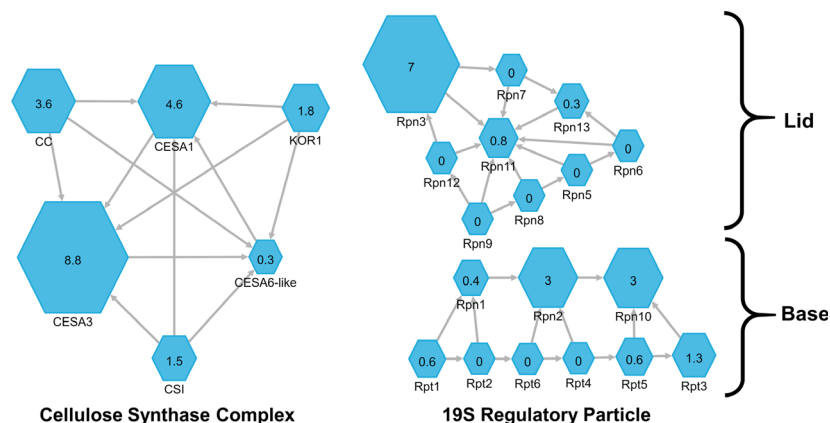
3.6
CC
4.6
CESA1
1.8
KOR1
8.8
CESA3
0.3
CESA6-like
1.5
CSI
Cellulose Synthase Complex

7
Rpn3
0
Rpn7
0.3
Rpn13
0.8
Rpn11
0
Rpn12
0
Rpn6
0
Rpn5
0
Rpn8
0
Rpn9
Lid

0.4
Rpn1
3
Rpn2
3
Rpn10
0.6
Rpt1
0
Rpt2
0
Rpt6
0
Rpt4
0.6
Rpt5
1.3
Rpt3
Base
19S Regulatory Particle